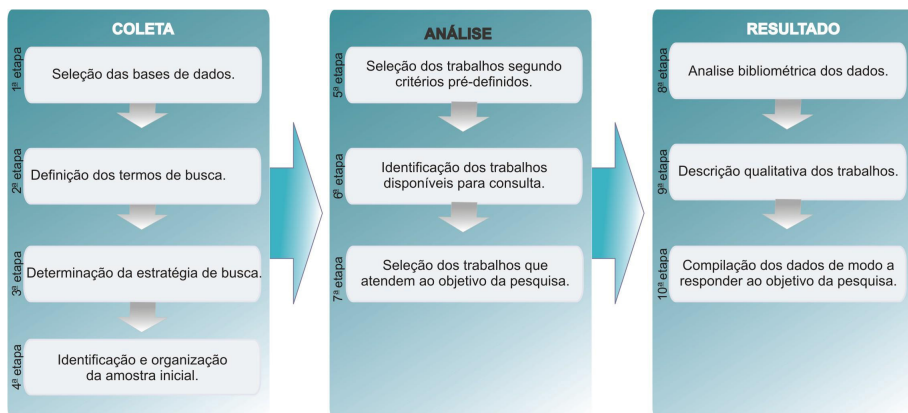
COLETA

1ª etapa
Seleção das bases de dados.

2ª etapa
Definição dos termos de busca.

3ª etapa
Determinação da estratégia de busca.

4ª etapa
Identificação e organização da amostra inicial.

ANÁLISE

5ª etapa
Seleção dos trabalhos segundo critérios pré-definidos.

6ª etapa
Identificação dos trabalhos disponíveis para consulta.

7ª etapa
Seleção dos trabalhos que atendem ao objetivo da pesquisa.

RESULTADO

8ª etapa
Analise bibliométrica dos dados.

9ª etapa
Descrição qualitativa dos trabalhos.

10ª etapa
Compilação dos dados de modo a responder ao objetivo da pesquisa.